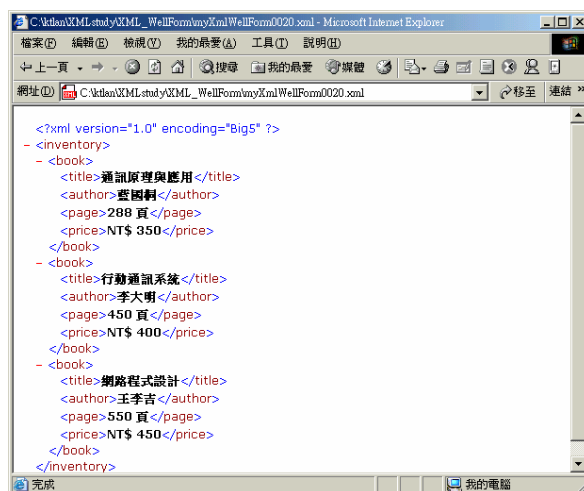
C:\ktlan\XMLstudy\XML_WellForm\myXmlWellForm0020.xml - Microsoft Internet Explorer

檔案(F) 編輯(E) 檢視(V) 我的最愛(A) 工具(T) 說明(H)

上一頁 搜尋 我的最愛 媒體

網址(D) C:\ktlan\XMLstudy\XML_WellForm\myXmlWellForm0020.xml 移至 連結

<?xml version="1.0" encoding="Big5" ?>
- <inventory>
- <book>
<title>通訊原理與應用</title>
<author>藍國桐</author>
<page>288 頁</page>
<price>NT$ 350</price>
</book>
- <book>
<title>行動通訊系統</title>
<author>李大明</author>
<page>450 頁</page>
<price>NT$ 400</price>
</book>
- <book>
<title>網路程式設計</title>
<author>王李吉</author>
<page>550 頁</page>
<price>NT$ 450</price>
</book>
</inventory>

完成 我的電腦